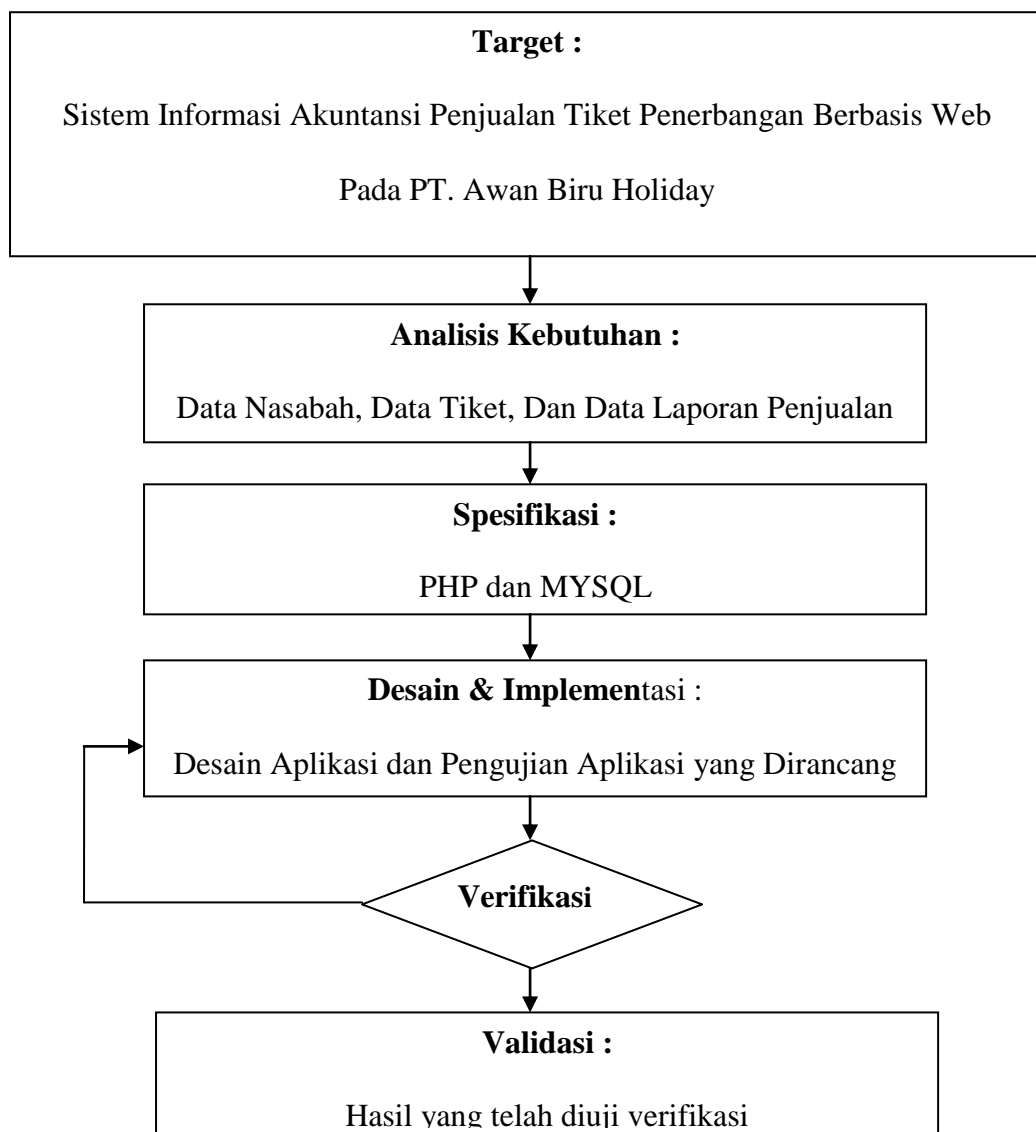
Target :

Sistem Informasi Akuntansi Penjualan Tiket Penerbangan Berbasis Web Pada PT. Awan Biru Holiday

Analisis Kebutuhan :

Data Nasabah, Data Tiket, Dan Data Laporan Penjualan

Spesifikasi :

PHP dan MYSQL

Desain & Implementasi :

Desain Aplikasi dan Pengujian Aplikasi yang Dirancang

Verifikasi

Validasi :

Hasil yang telah diuji verifikasi